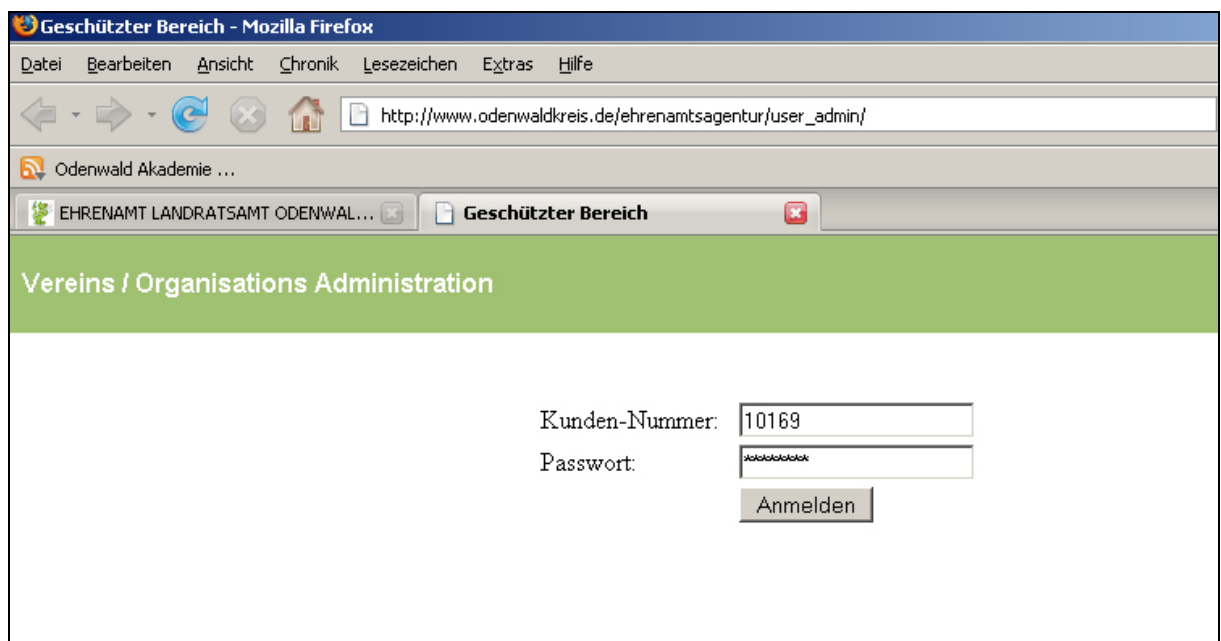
Geschützter Bereich - Mozilla Firefox

Datei Bearbeiten Ansicht Chronik Lesezeichen Extras Hilfe

http://www.odenwaldkreis.de/ehrenamtsagentur/user_admin/

Odenwald Akademie ...

EHRENAMT LANDRATSAMT ODENWAL... Geschützter Bereich

Vereins / Organisations Administration

Kunden-Nummer: 10169
Passwort: ********
Anmelden